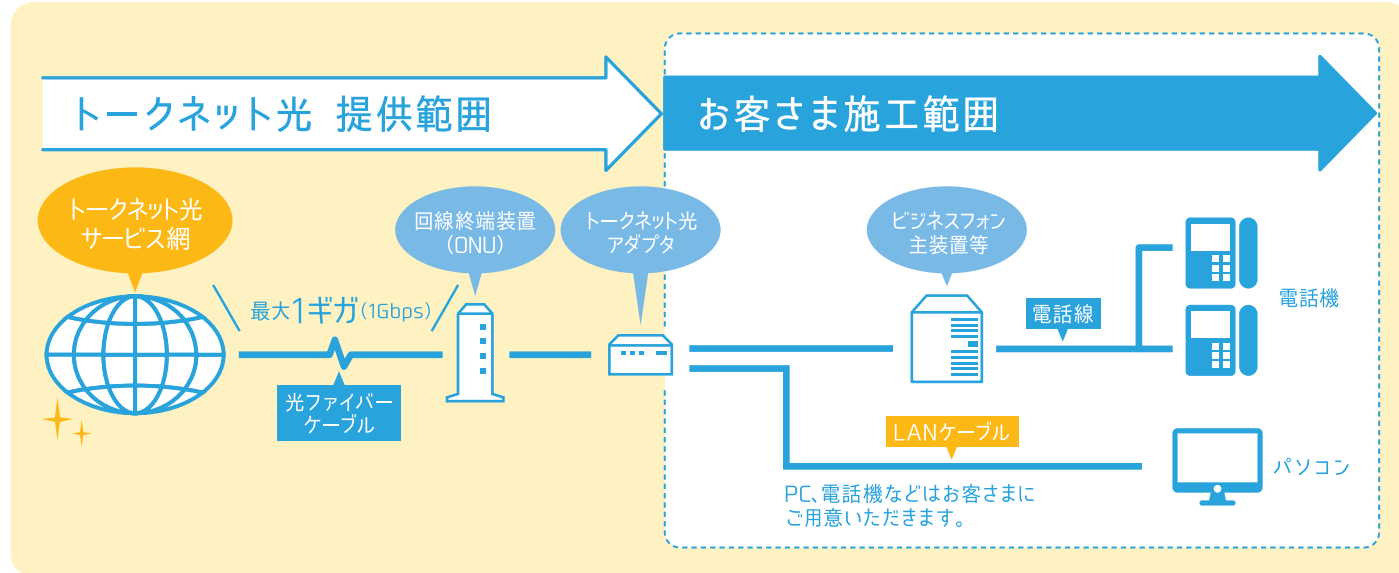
トークネット光 提供範囲

お客さま施工範囲

トークネット光
サービス網

最大1ギガ(1Gbps)

光ファイバー
ケーブル

回線終端装置
(ONU)

トークネット光
アダプタ

ビジネスフォン
主装置等

電話線

電話機

LANケーブル

パソコン

PC、電話機などはお客さまに
ご用意いただきます。